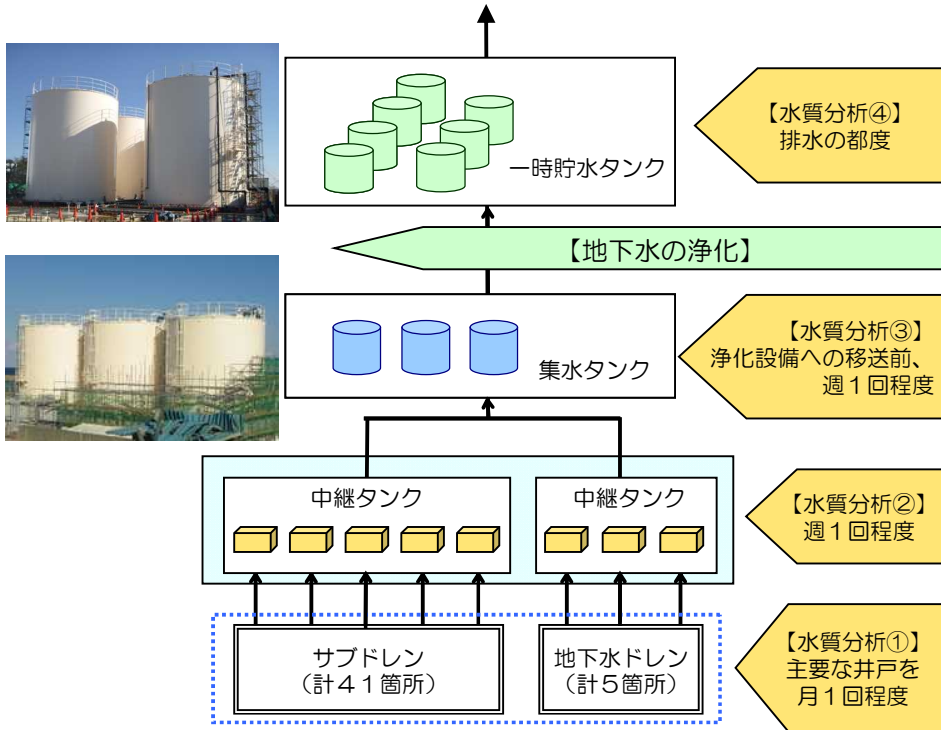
【水質分析④】
排水の都度

一時貯水タンク

【地下水の浄化】

集水タンク

【水質分析③】
浄化設備への移送前、
週１回程度

中継タンク

中継タンク

【水質分析②】
週１回程度

サブドレン
（計４１箇所）

地下水ドレン
（計５箇所）

【水質分析①】
主要な井戸を
月１回程度